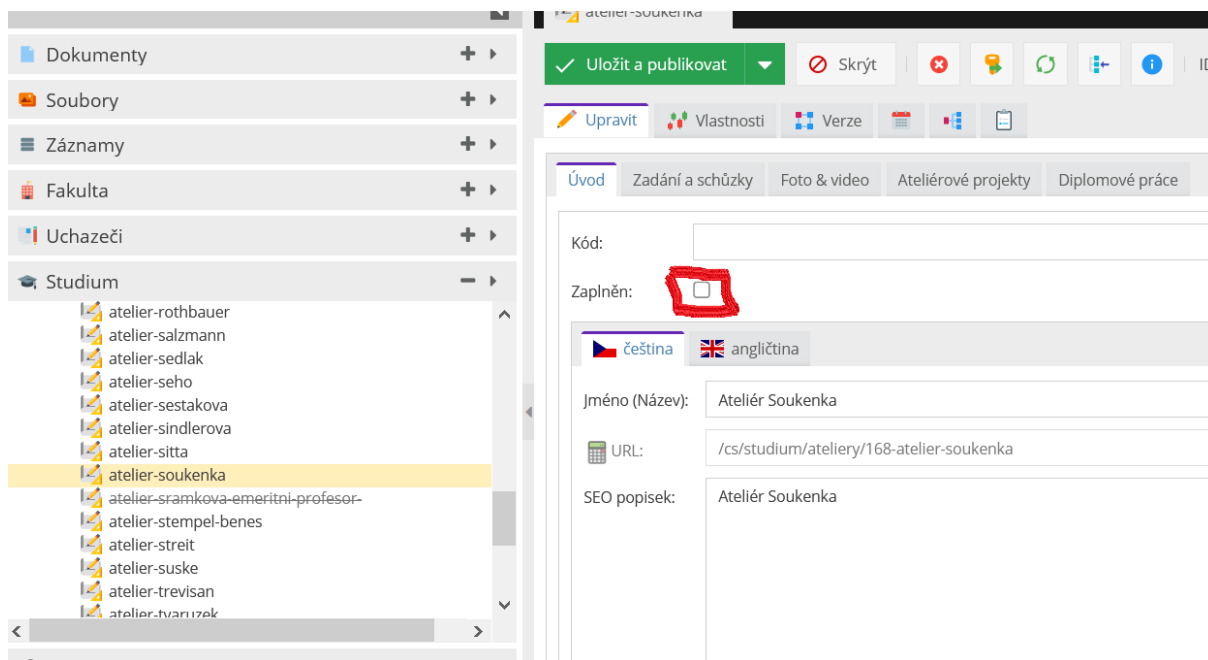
Dokumenty
Soubory
Záznamy
Fakulta
Uchazeči
Studium
atelier-rothbauer
atelier-salzmann
atelier-sedlak
atelier-seho
atelier-sestakova
atelier-sindlerova
atelier-sitta
atelier-soukenka
atelier-sramkova-emeritni-profesor-
atelier-stempel-benes
atelier-streit
atelier-suske
atelier-trevisan
atelier-tvaruzek

atelier-soukenka

Uložit a publikovat
Skrýt
ID

Upravit
Vlastnosti
Verze

Úvod
Zadání a schůzky
Foto & video
Ateliérové projekty
Diplomové práce

Kód:
Zaplněn:

čeština
angličtina

Jméno (Název):
Ateliér Soukenka
URL:
/cs/studium/ateliery/168-atelier-soukenka
SEO popisek:
Ateliér Soukenka